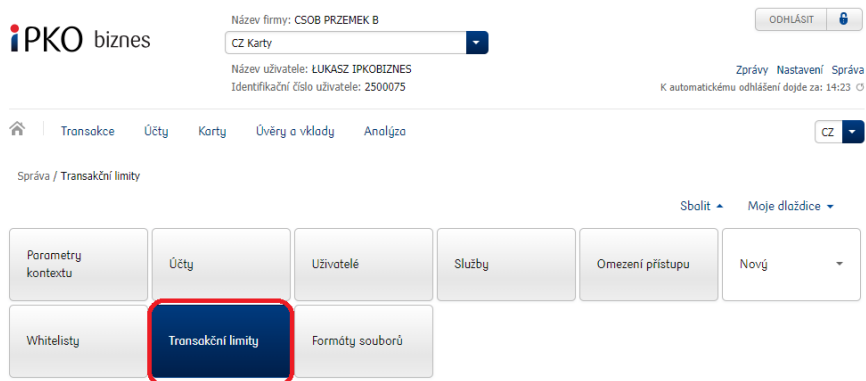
iPKO biznes

Název firmy: CSOB PRZEMEK B

CZ Karty

Název uživatele: ŁUKASZ IPKOBIZNES
Identifikační číslo uživatele: 2500075

ODHLÁSIT

Zprávy Nastavení Správa
K automatickému odhlášení dojde za: 14:23

Transakce Účty Karty Úvěry a vklady Analýza

CZ

Správa / Transakční limity

Sbalit Moje dlaždice

Parametry kontextu

Účty

Uživatelé

Služby

Omezení přístupu

Nový

Whitelisty

Transakční limity

Formáty souborů